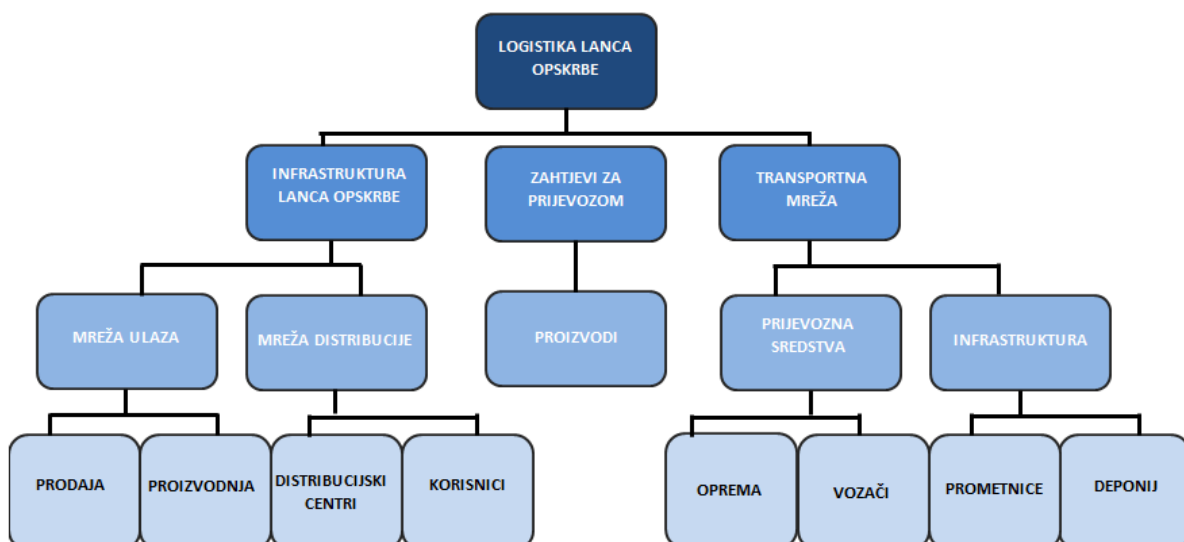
LOGISTIKA LANCA OPSKRBE

INFRASTRUKTURA LANCA OPSKRBE

ZAHTJEVI ZA PRIJEVOZOM

TRANSPORTNA MREŽA

MREŽA ULAZA

MREŽA DISTRIBUCIJE

PROIZVODI

PRIJEVOZNA SREDSTVA

INFRASTRUKTURA

PRODAJA

PROIZVODNJA

DISTRIBUCIJSKI CENTRI

KORISNICI

OPREMA

VOZAČI

PROMETNICE

DEPONIJ